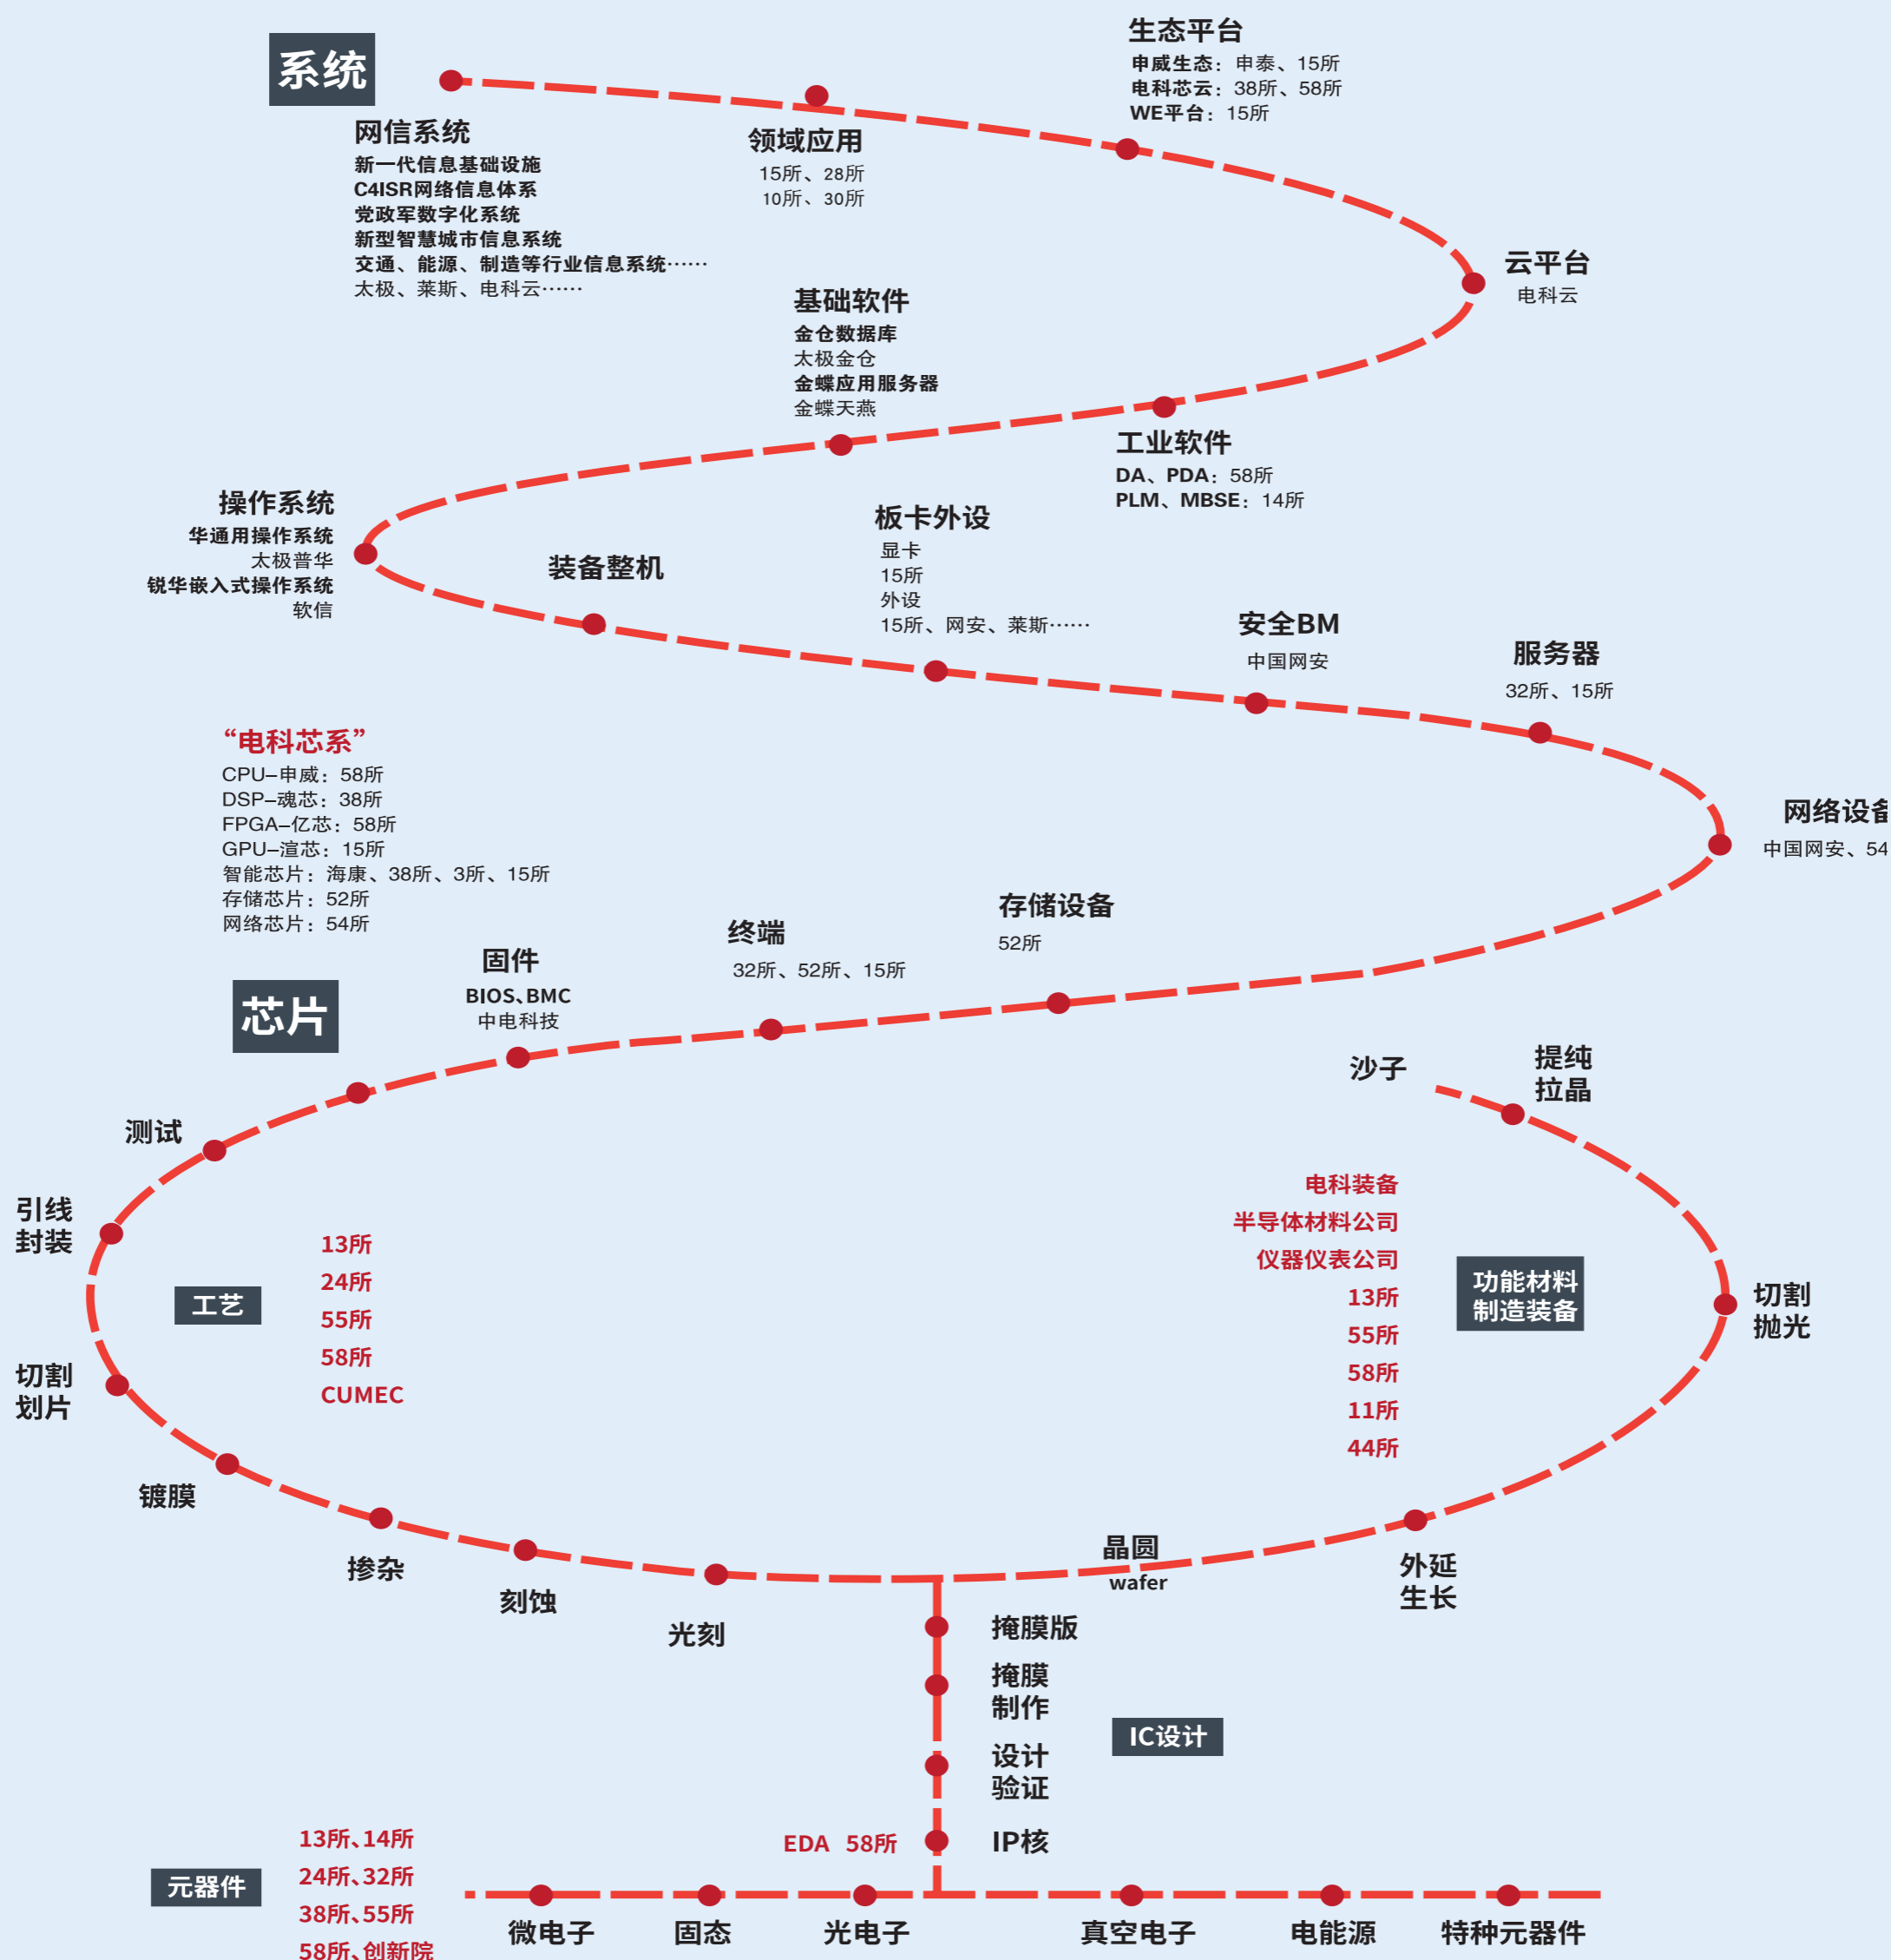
系统

生态平台
申威生态：申泰、15所
电科芯云：38所、58所
WE平台：15所

网信系统
新一代信息基础设施
C4ISR网络信息体系
党政军数字化系统
新型智慧城市信息系统
交通、能源、制造等行业信息系统……
太极、莱斯、电科云……

领域应用
15所、28所
10所、30所

云平台
电科云

基础软件
金仓数据库
太极金仓
金蝶应用服务器
金蝶天燕

工业软件
DA、PDA：58所
PLM、MBSE：14所

操作系统
华通用操作系统
太极普华
锐华嵌入式操作系统
软信

装备整机

板卡外设
显卡
15所
外设
15所、网安、莱斯……

安全BM
中国网安

服务器
32所、15所

网络设备
中国网安、54

“电科芯系”
CPU–申威：58所
DSP–魂芯：38所
FPGA–亿芯：58所
GPU–渲芯：15所
智能芯片：海康、38所、3所、15所
存储芯片：52所
网络芯片：54所

存储设备
52所

终端
32所、52所、15所

固件
BIOS、BMC
中电科技

芯片

沙子

提纯
拉晶

测试

引线
封装

工艺

13所
24所
55所
58所
CUMEC

电科装备
半导体材料公司
仪器仪表公司
13所
55所
58所
11所
44所

功能材料
制造装备

切割
抛光

切割
划片

镀膜

掺杂

刻蚀

光刻

晶圆
wafer

外延
生长

掩膜版

掩膜
制作

IC设计

设计
验证

EDA 58所

IP核

元器件

13所、14所
24所、32所
38所、55所
58所、创新院

微电子

固态

光电子

真空电子

电能源

特种元器件